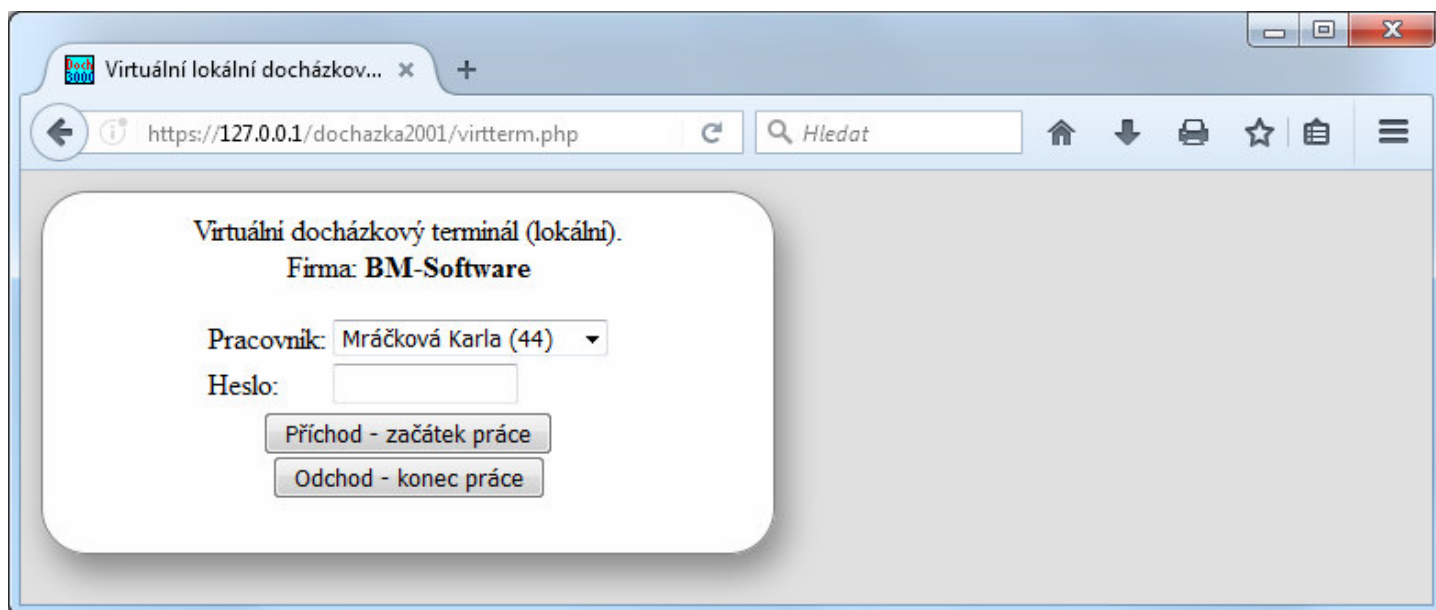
Doch 3000 Virtuální lokální docházkov... ×

https://127.0.0.1/dochazka2001/virtterm.php

Hledat

Virtuální docházkový terminál (lokální).
Firma: **BM-Software**

Pracovník: Mráčková Karla (44)
Heslo:

Příchod - začátek práce

Odchod - konec práce